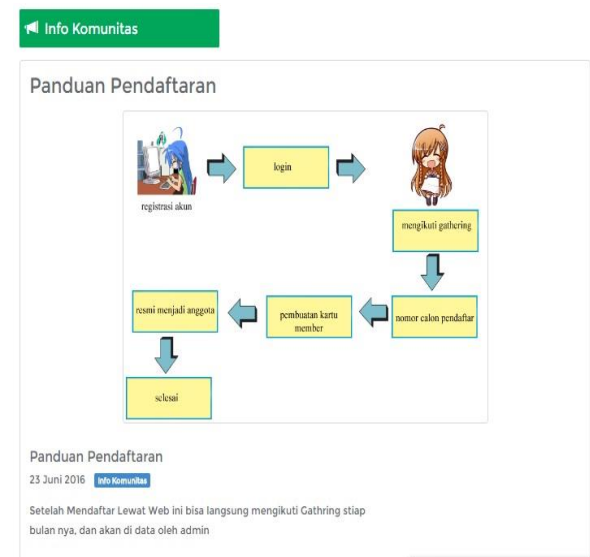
Info Komunitas

Panduan Pendaftaran

registrasi akun

login

mengikuti gathering

nomor calon pendaftar

pembuatan kartu member

resmi menjadi anggota

selesai

Panduan Pendaftaran

23 Juni 2016 Info Komunitas

Setelah Mendaftar Lewat Web ini bisa langsung mengikuti Gathring stiap bulan nya, dan akan di data oleh admin